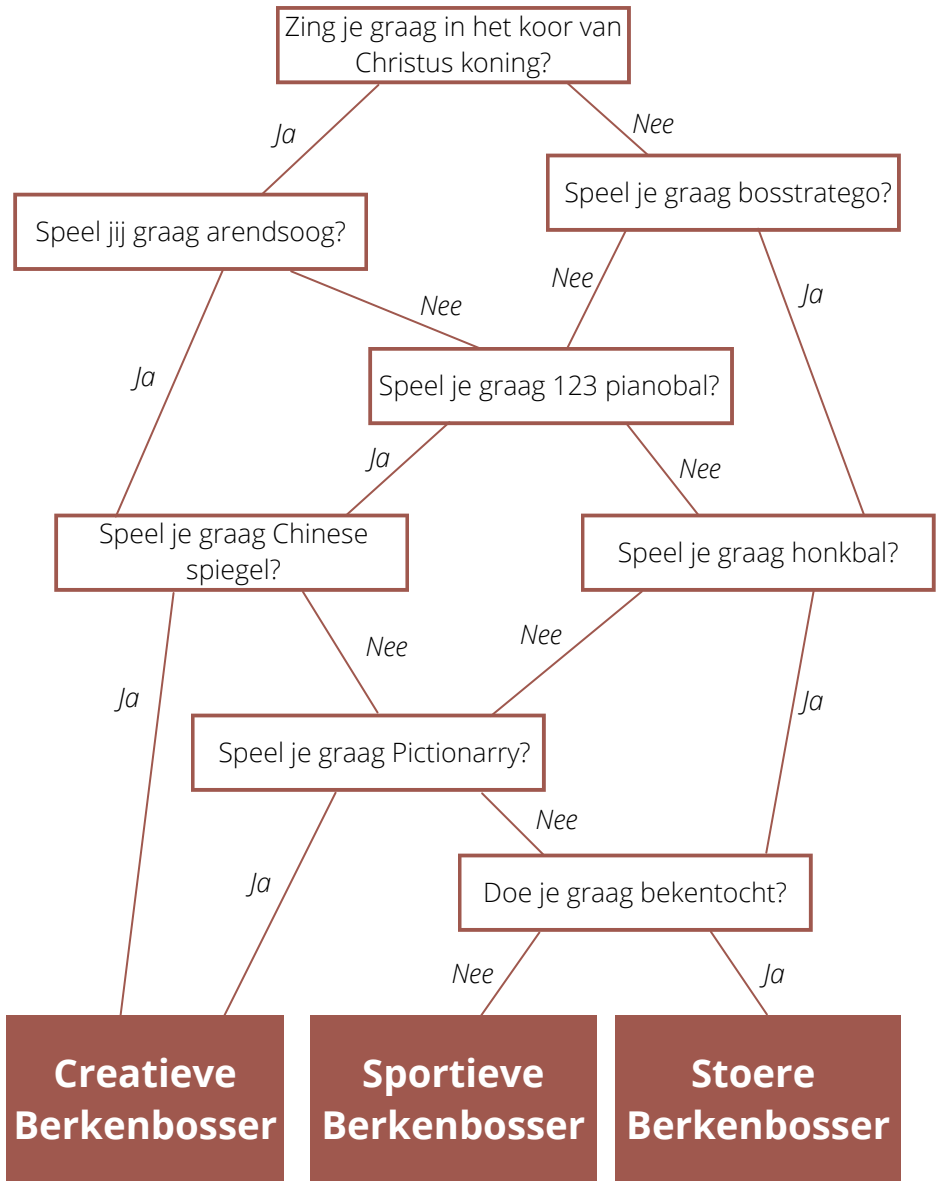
Zing je graag in het koor van Christus koning?

Ja

Nee

Speel jij graag arendsoog?

Speel je graag bosstratego?

Nee

Nee

Ja

Ja

Speel je graag 123 pianobal?

Ja

Nee

Speel je graag Chinese spiegel?

Speel je graag honkbal?

Nee

Nee

Ja

Ja

Speel je graag Pictionarry?

Nee

Ja

Doe je graag bekentocht?

Nee

Ja

Creatieve Berkenbosser

Sportieve Berkenbosser

Stoere Berkenbosser